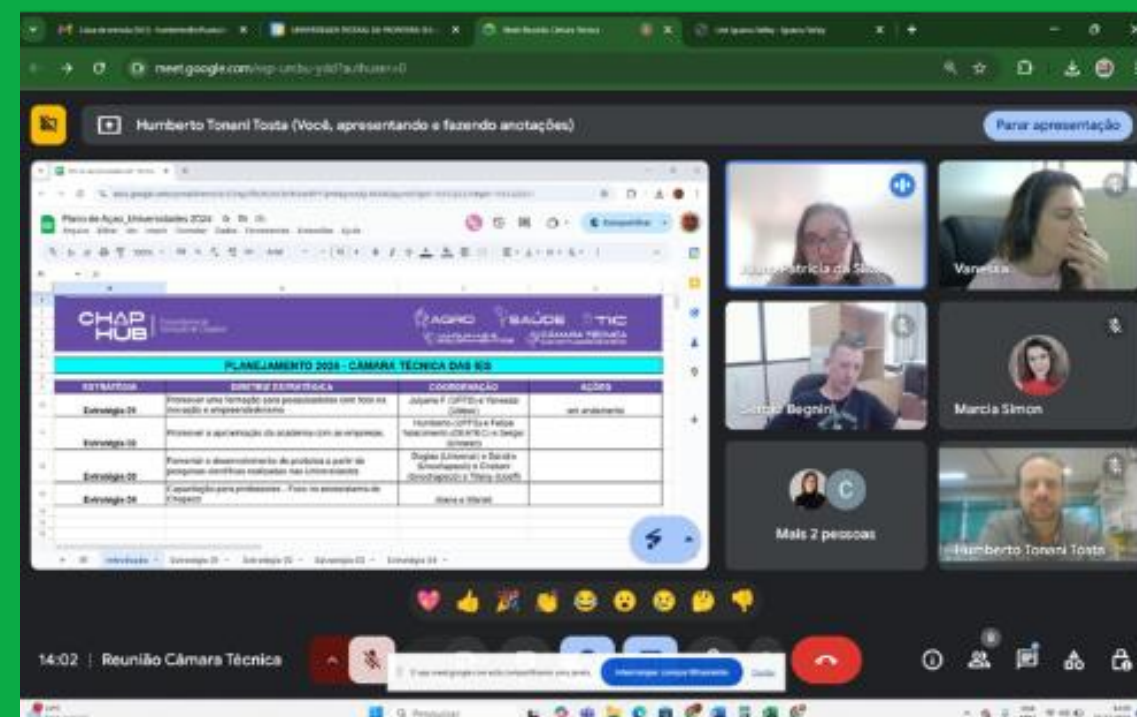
Meet Reunião Câmara Técnica

meet.google.com/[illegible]

Humberto Tonani Tosta (Você, apresentando e fazendo anotações)

Parar apresentação

Plano de Ação_Universidades 2024

CHAP HUB

AGRO SAÚDE TIC

CÂMARA TÉCNICA

PLANEJAMENTO 2024 - CÂMARA TÉCNICA DAS IES

| ESTRATÉGIA | DIRETRIZ ESTRATÉGICA | COORDENAÇÃO | AÇÕES |
|---|---|---|---|
| Estratégia 01 | Promover uma formação para pesquisadores com foco na inovação e empreendedorismo | Juliane F. (UFFS) e Vanessa (Udesc) | em andamento |
| Estratégia 02 | Promover a aproximação da academia com as empresas. | Humberto (UFFS) e Felipe Nascimento (IDEATEC) e Sergio (Unoesc) | |
| Estratégia 03 | Fomentar o desenvolvimento de produtos a partir de pesquisas científicas realizadas nas Universidades | Dioglas (Unoesc) e Sandra (Unochapecó) e Cristiani (Unochapecó) e Tiffany (Uceff) | |
| Estratégia 04 | Capacitação para professores - Foco no ecossistema de Chapecó | Alana e Marisa | |

Introdução | Estratégia 01 | Estratégia 02 | Estratégia 03 | Estratégia 04

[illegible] Patrícia da Silva

Vanessa

Sergio Begnini

Marcia Simon

Mais 2 pessoas

Humberto Tonani Tosta

14:02 | Reunião Câmara Técnica

O app meet.google.com está compartilhando uma janela. Interromper compartilhamento Ocultar